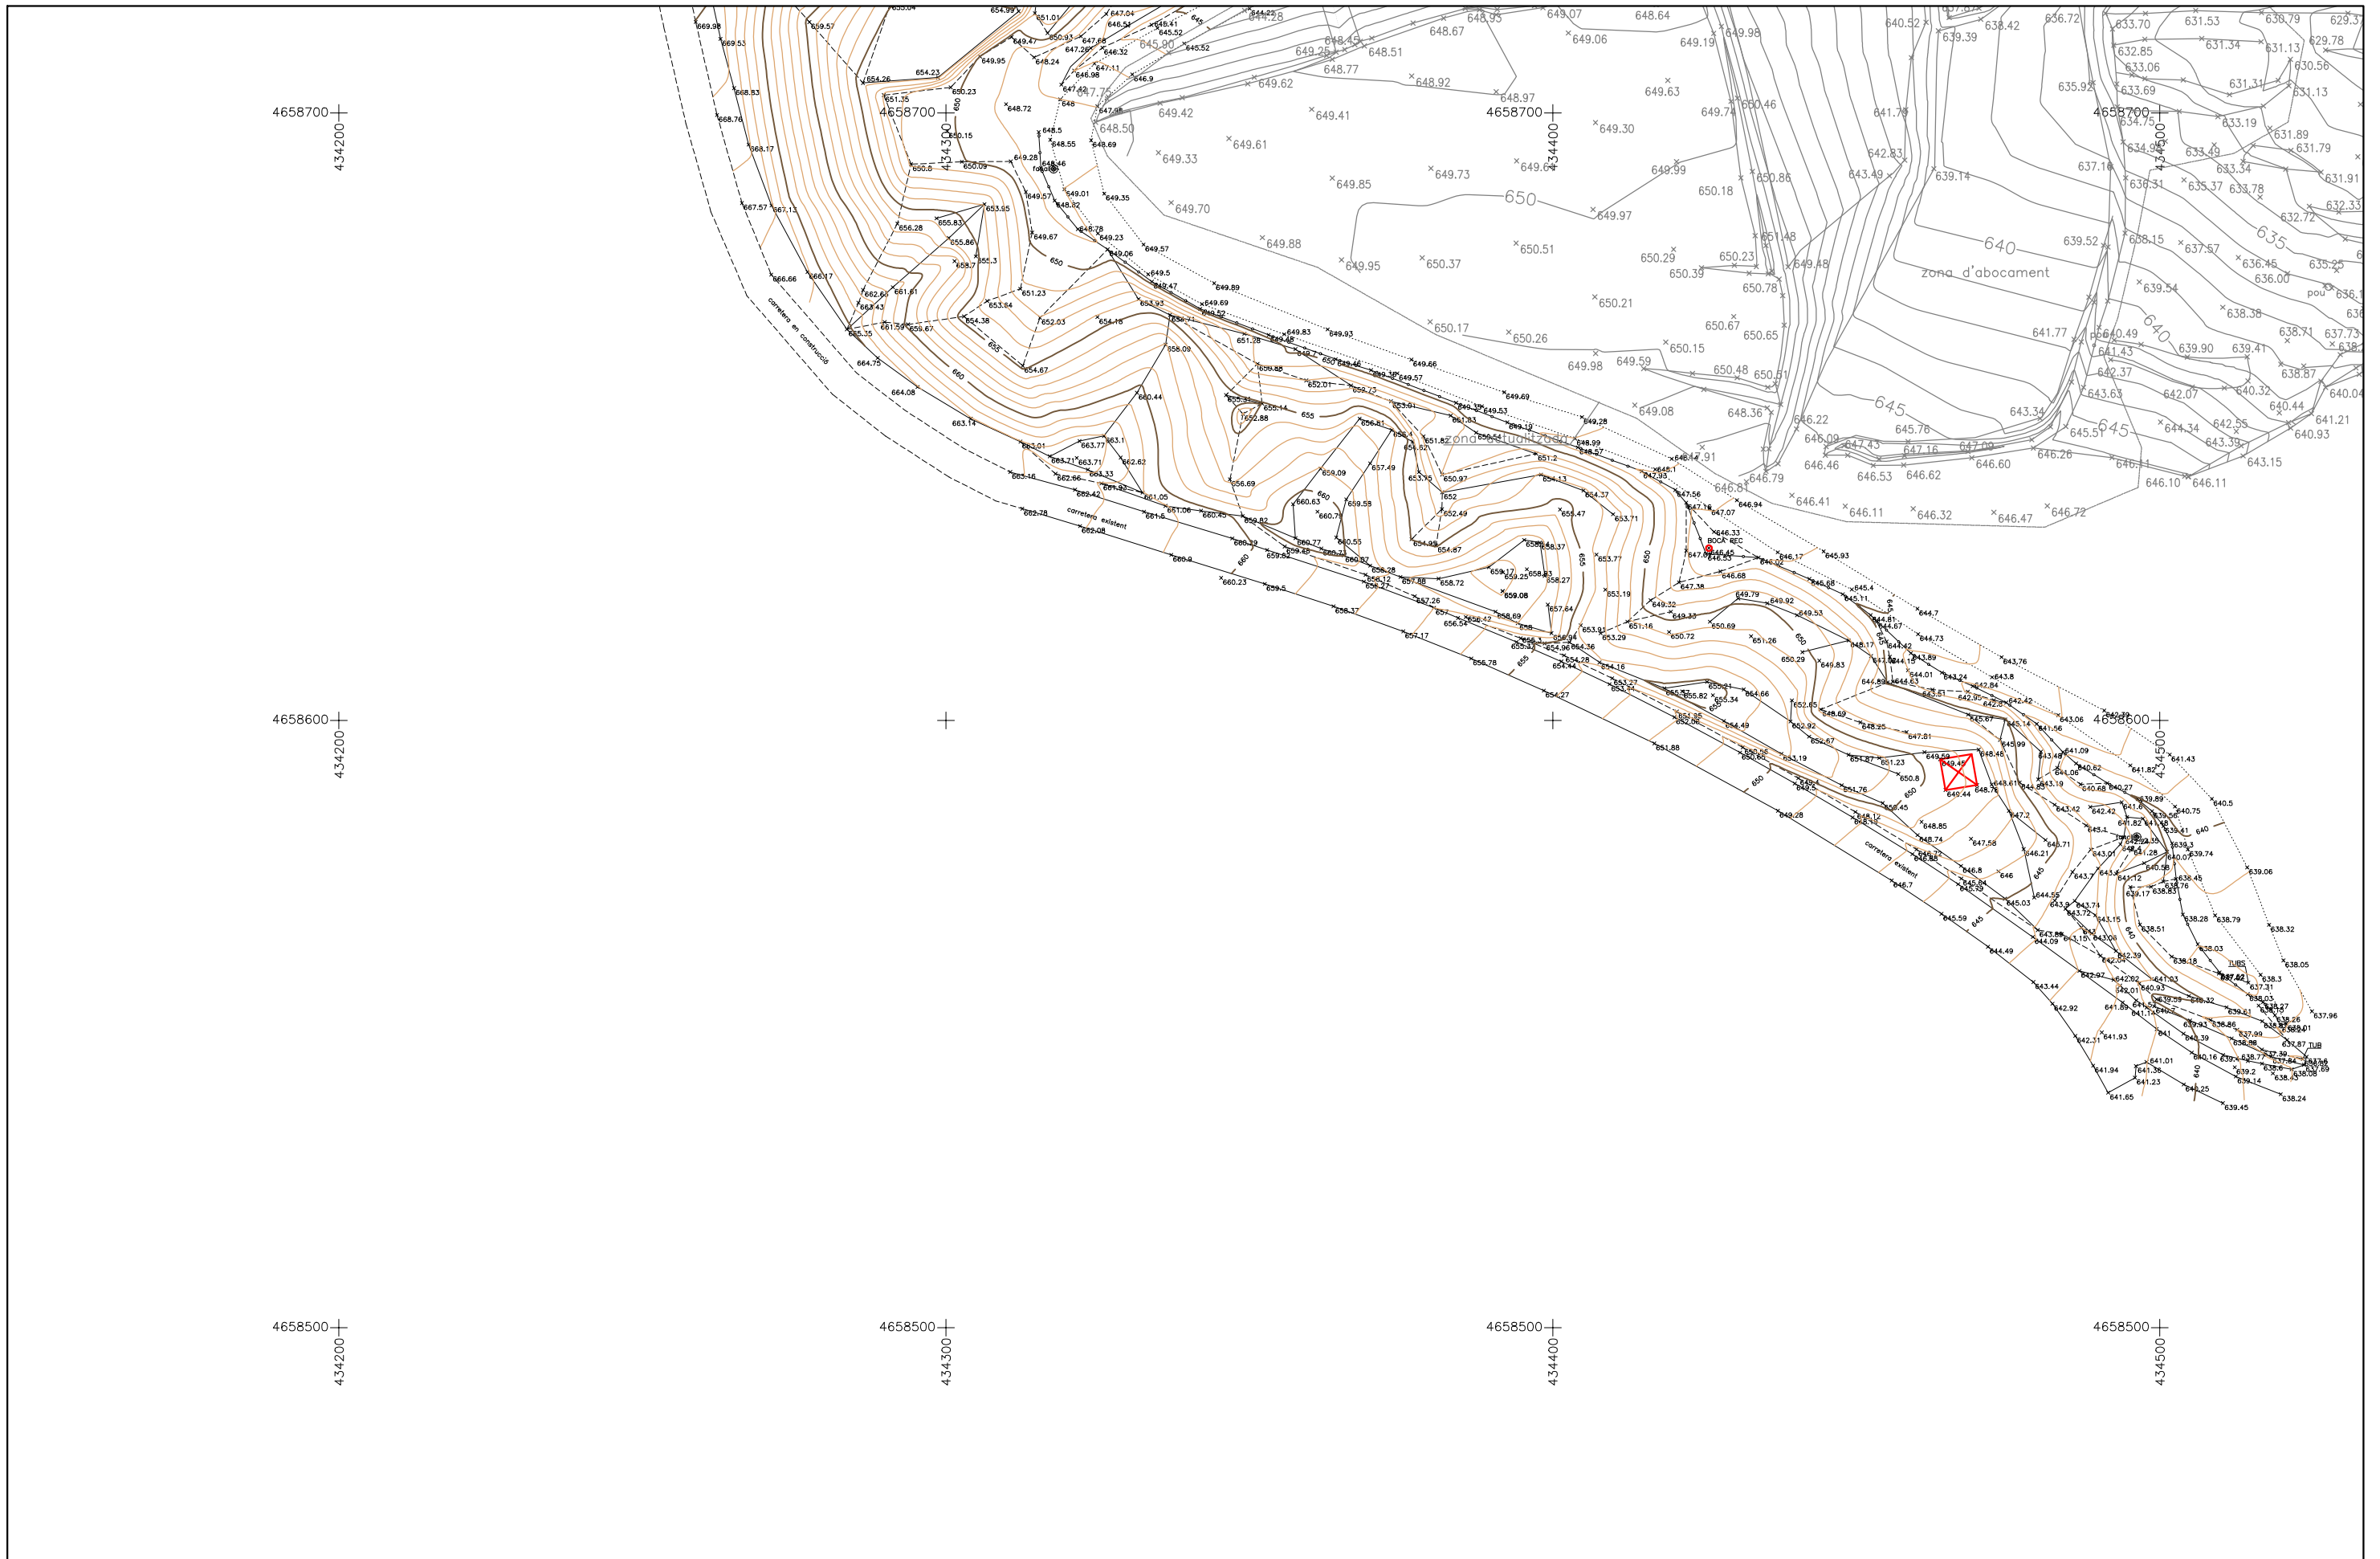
4658700
434200
4658700
434300
4658700
434400
4658700
434500
4658600
434200
4658600
434500
4658500
434200
4658500
434300
4658500
434400
4658500
434500

650
640
635
645
645
640

zona d'abocament
zona actualització

carretera en construcció
carretera existent
carretera existent

BOCA REC
pou
TUBS
TUB

649.42
649.61
649.33
649.85
649.73
649.70
649.88
649.95
650.37
650.51
649.97
650.21
650.17
650.26
649.98
649.59
650.15
650.48
649.08
648.36
649.41
648.92
648.77
649.62
648.51
648.50
648.67
648.93
649.07
649.06
648.64
649.19
649.98
649.63
649.30
648.97
649.74
650.46
650.18
649.99
650.86
651.48
649.48
650.78
650.29
650.39
650.23
650.67
650.65
650.51
641.78
642.83
643.49
639.14
640.52
639.39
638.42
636.72
637.16
639.52
641.77
643.34
645.76
646.22
646.09
647.43
647.16
647.09
646.46
646.53
646.62
646.60
646.26
646.79
646.81
647.91
646.41
646.11
646.32
646.47
646.72
646.11
646.10
643.15
645.51
644.34
643.39
642.55
640.44
641.21
640.93
642.07
640.32
643.63
642.37
641.43
640.49
639.90
639.41
638.87
640.04
638.71
637.73
638.38
639.54
636.45
636.00
635.25
637.57
638.15
632.72
632.33
631.91
631.79
631.89
633.78
633.34
633.49
635.37
636.31
634.94
634.75
633.19
633.69
633.06
632.85
633.70
631.53
631.34
631.13
630.56
631.31
631.13
630.79
629.78
629.3
635.92
4658600